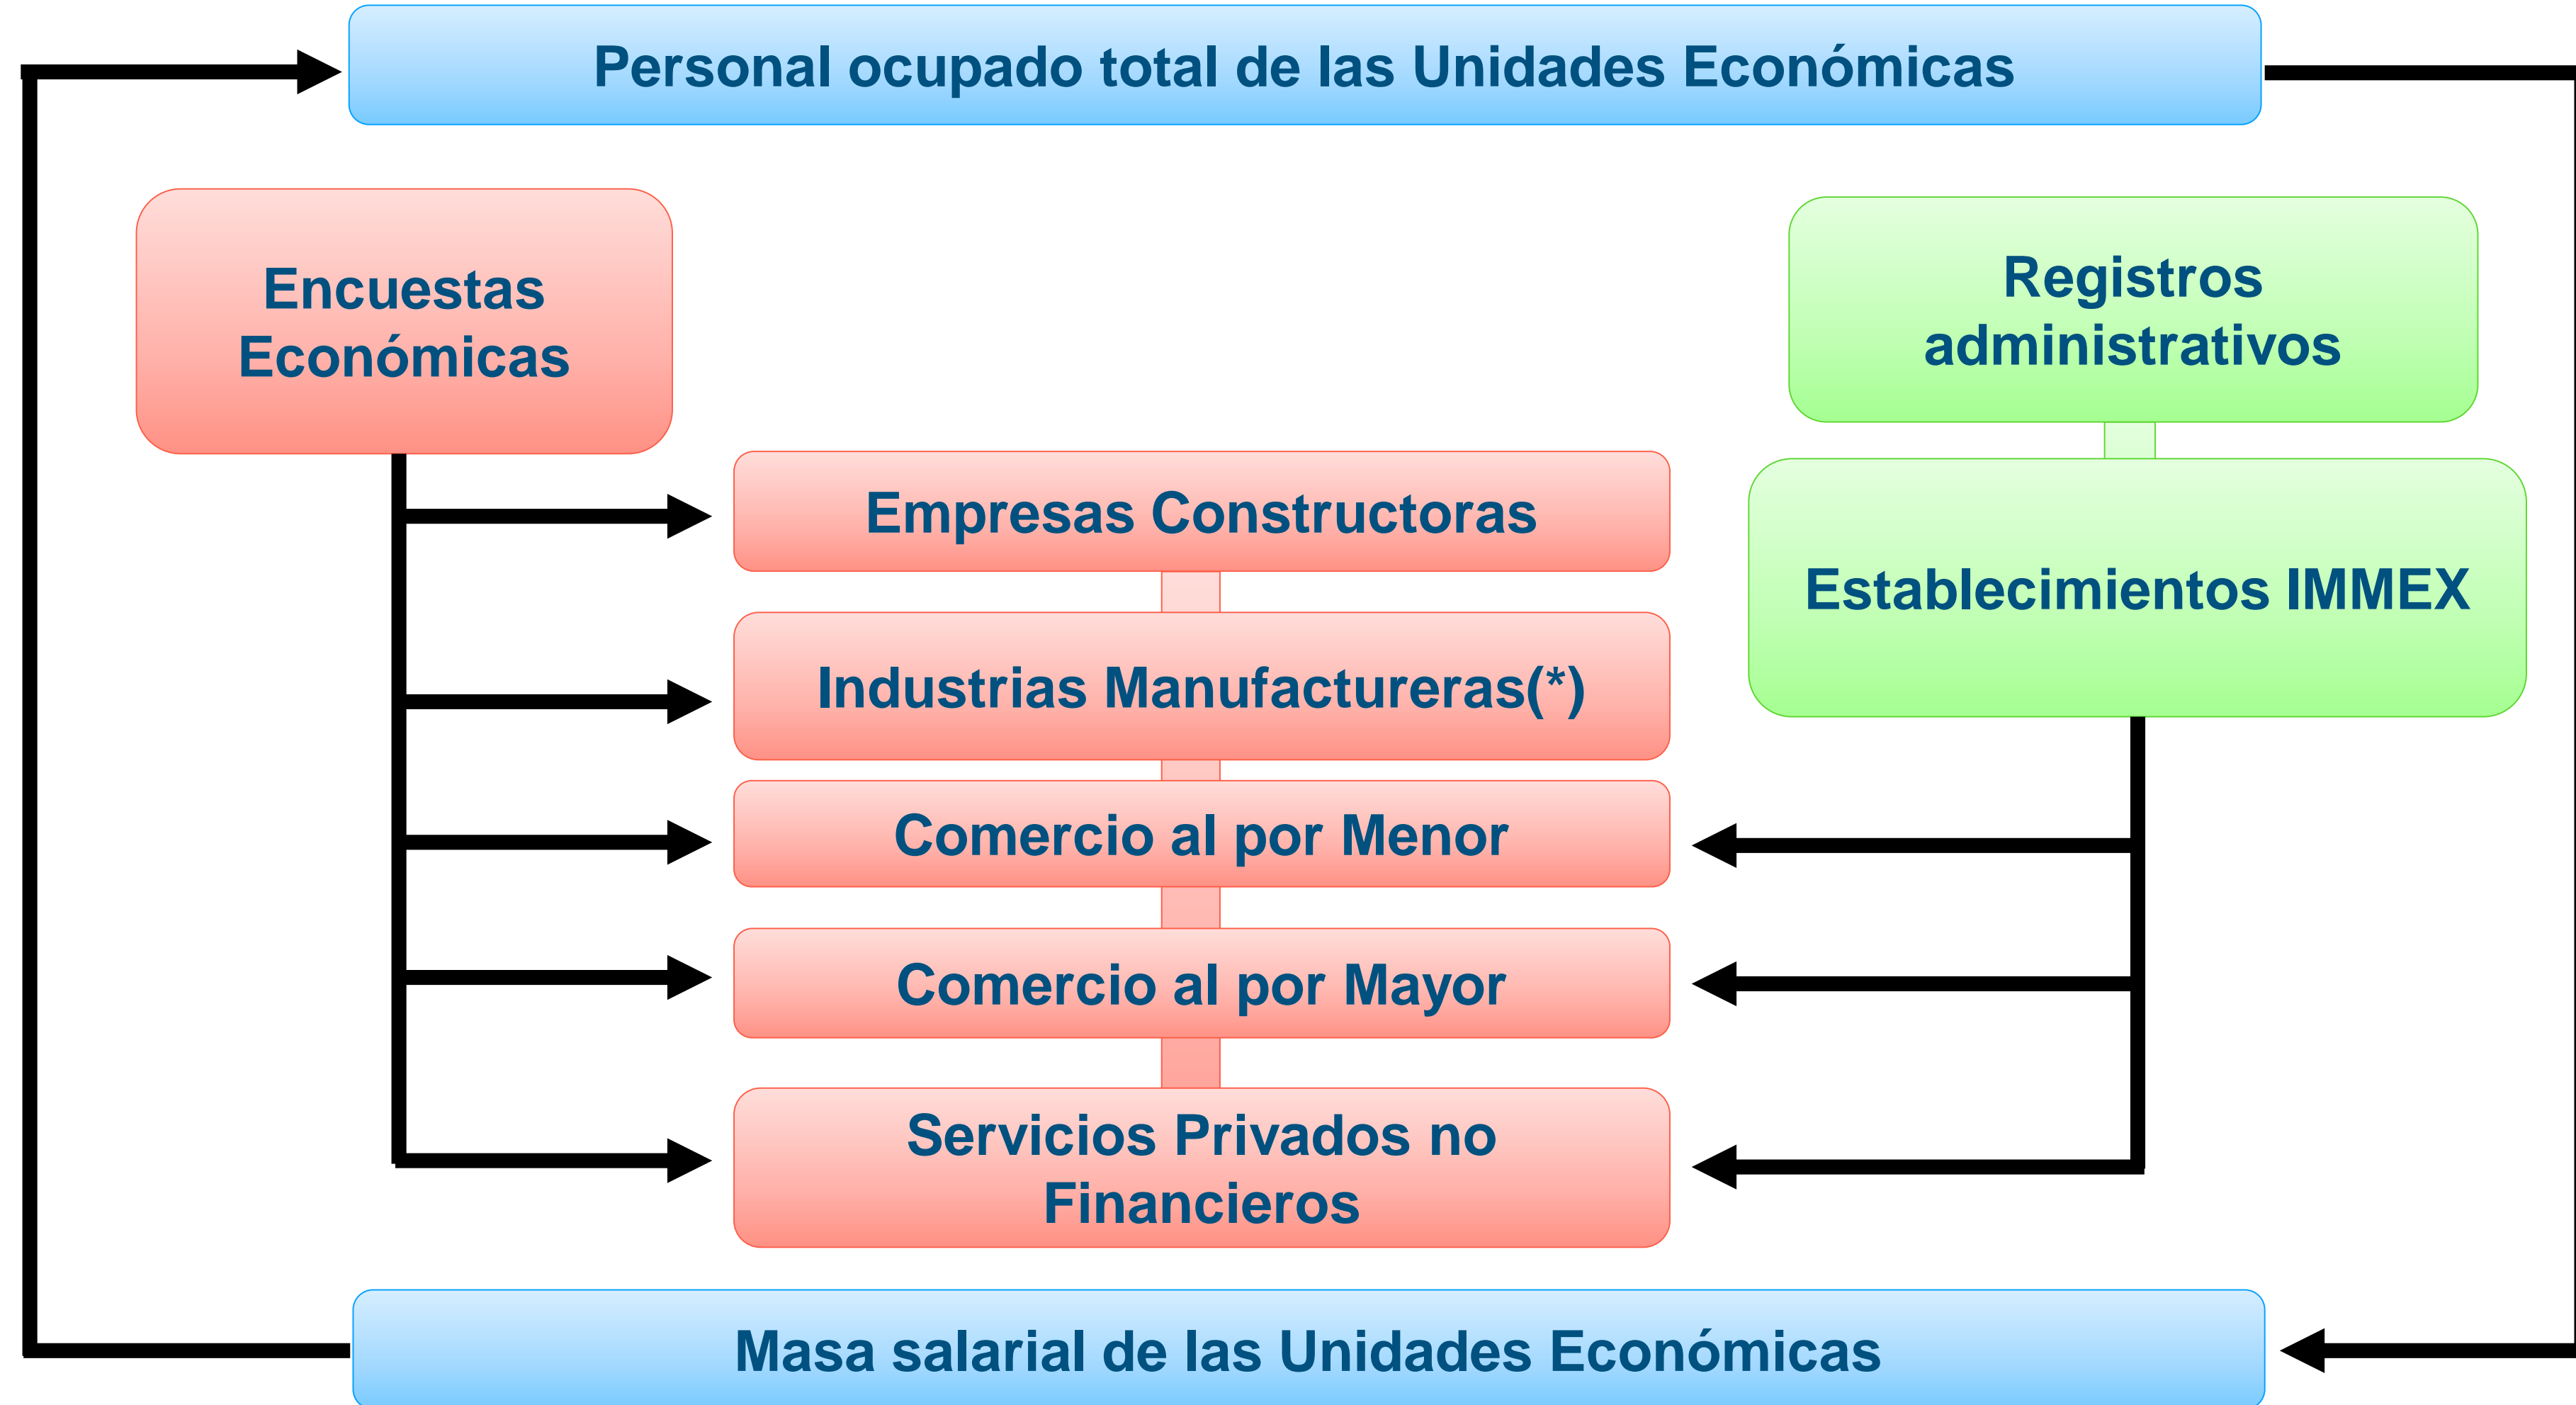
Personal ocupado total de las Unidades Económicas

Encuestas Económicas

Registros administrativos

Empresas Constructoras

Establecimientos IMMEX

Industrias Manufactureras(*)

Comercio al por Menor

Comercio al por Mayor

Servicios Privados no Financieros

Masa salarial de las Unidades Económicas